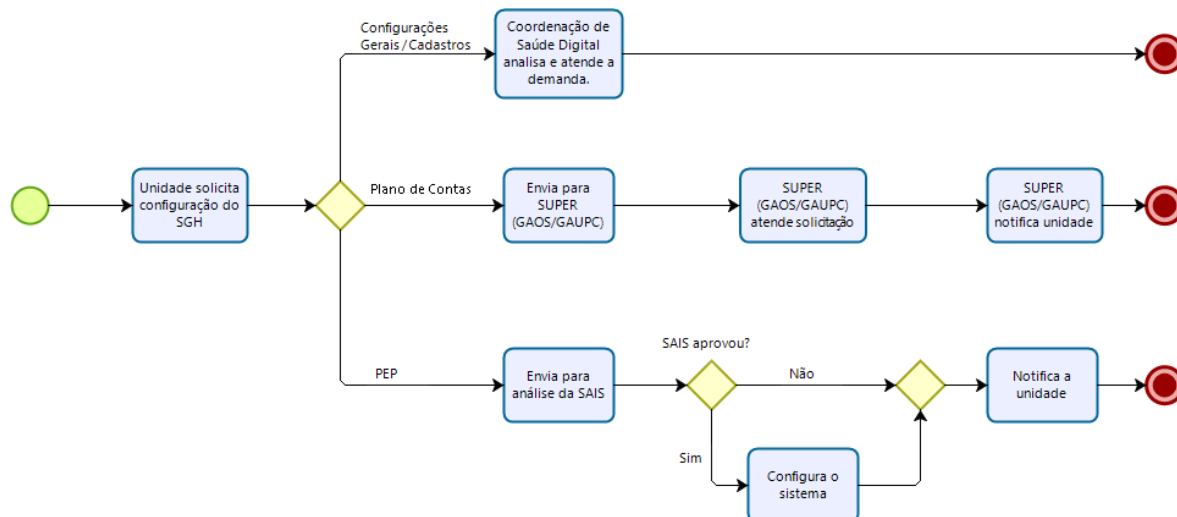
Configurações Gerais / Cadastros

Coordenação de Saúde Digital analisa e atende a demanda.

Unidade solicita configuração do SGH

Plano de Contas

Envia para SUPER (GAOS/GAUPC)

SUPER (GAOS/GAUPC) atende solicitação

SUPER (GAOS/GAUPC) notifica unidade

PEP

Envia para análise da SAIS

SAIS aprovou?

Não

Notifica a unidade

Sim

Configura o sistema